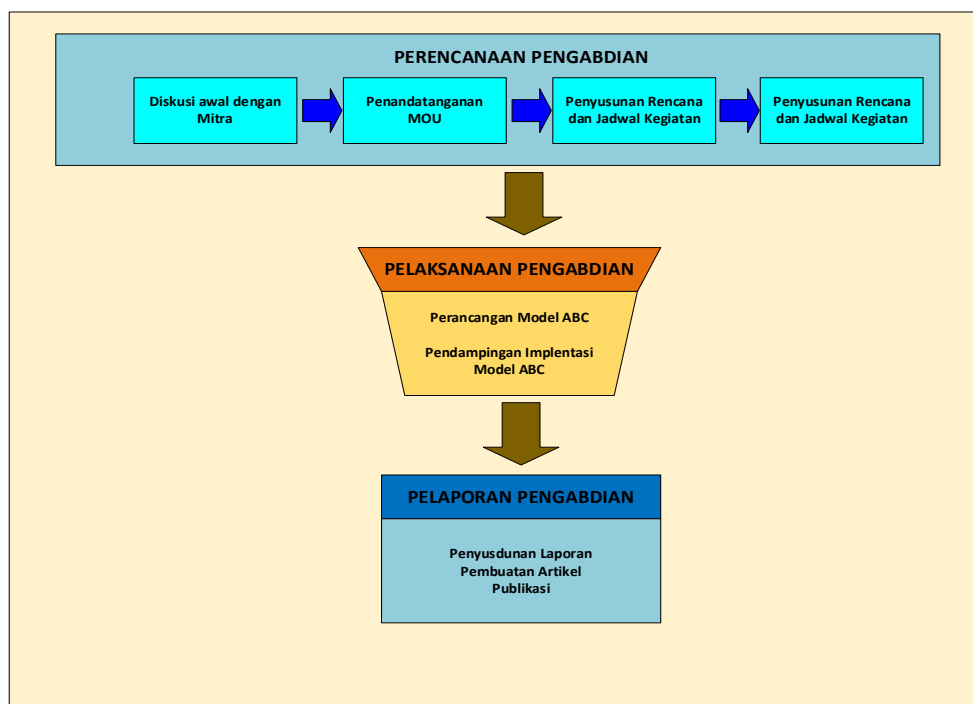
PERENCANAAN PENGABDIAN

Diskusi awal dengan Mitra

Penandatanganan MOU

Penyusunan Rencana dan Jadwal Kegiatan

Penyusunan Rencana dan Jadwal Kegiatan

PELAKSANAAN PENGABDIAN

Perancangan Model ABC

Pendampingan Implentasi Model ABC

PELAPORAN PENGABDIAN

Penyusdunan Laporan
Pembuatan Artikel
Publikasi